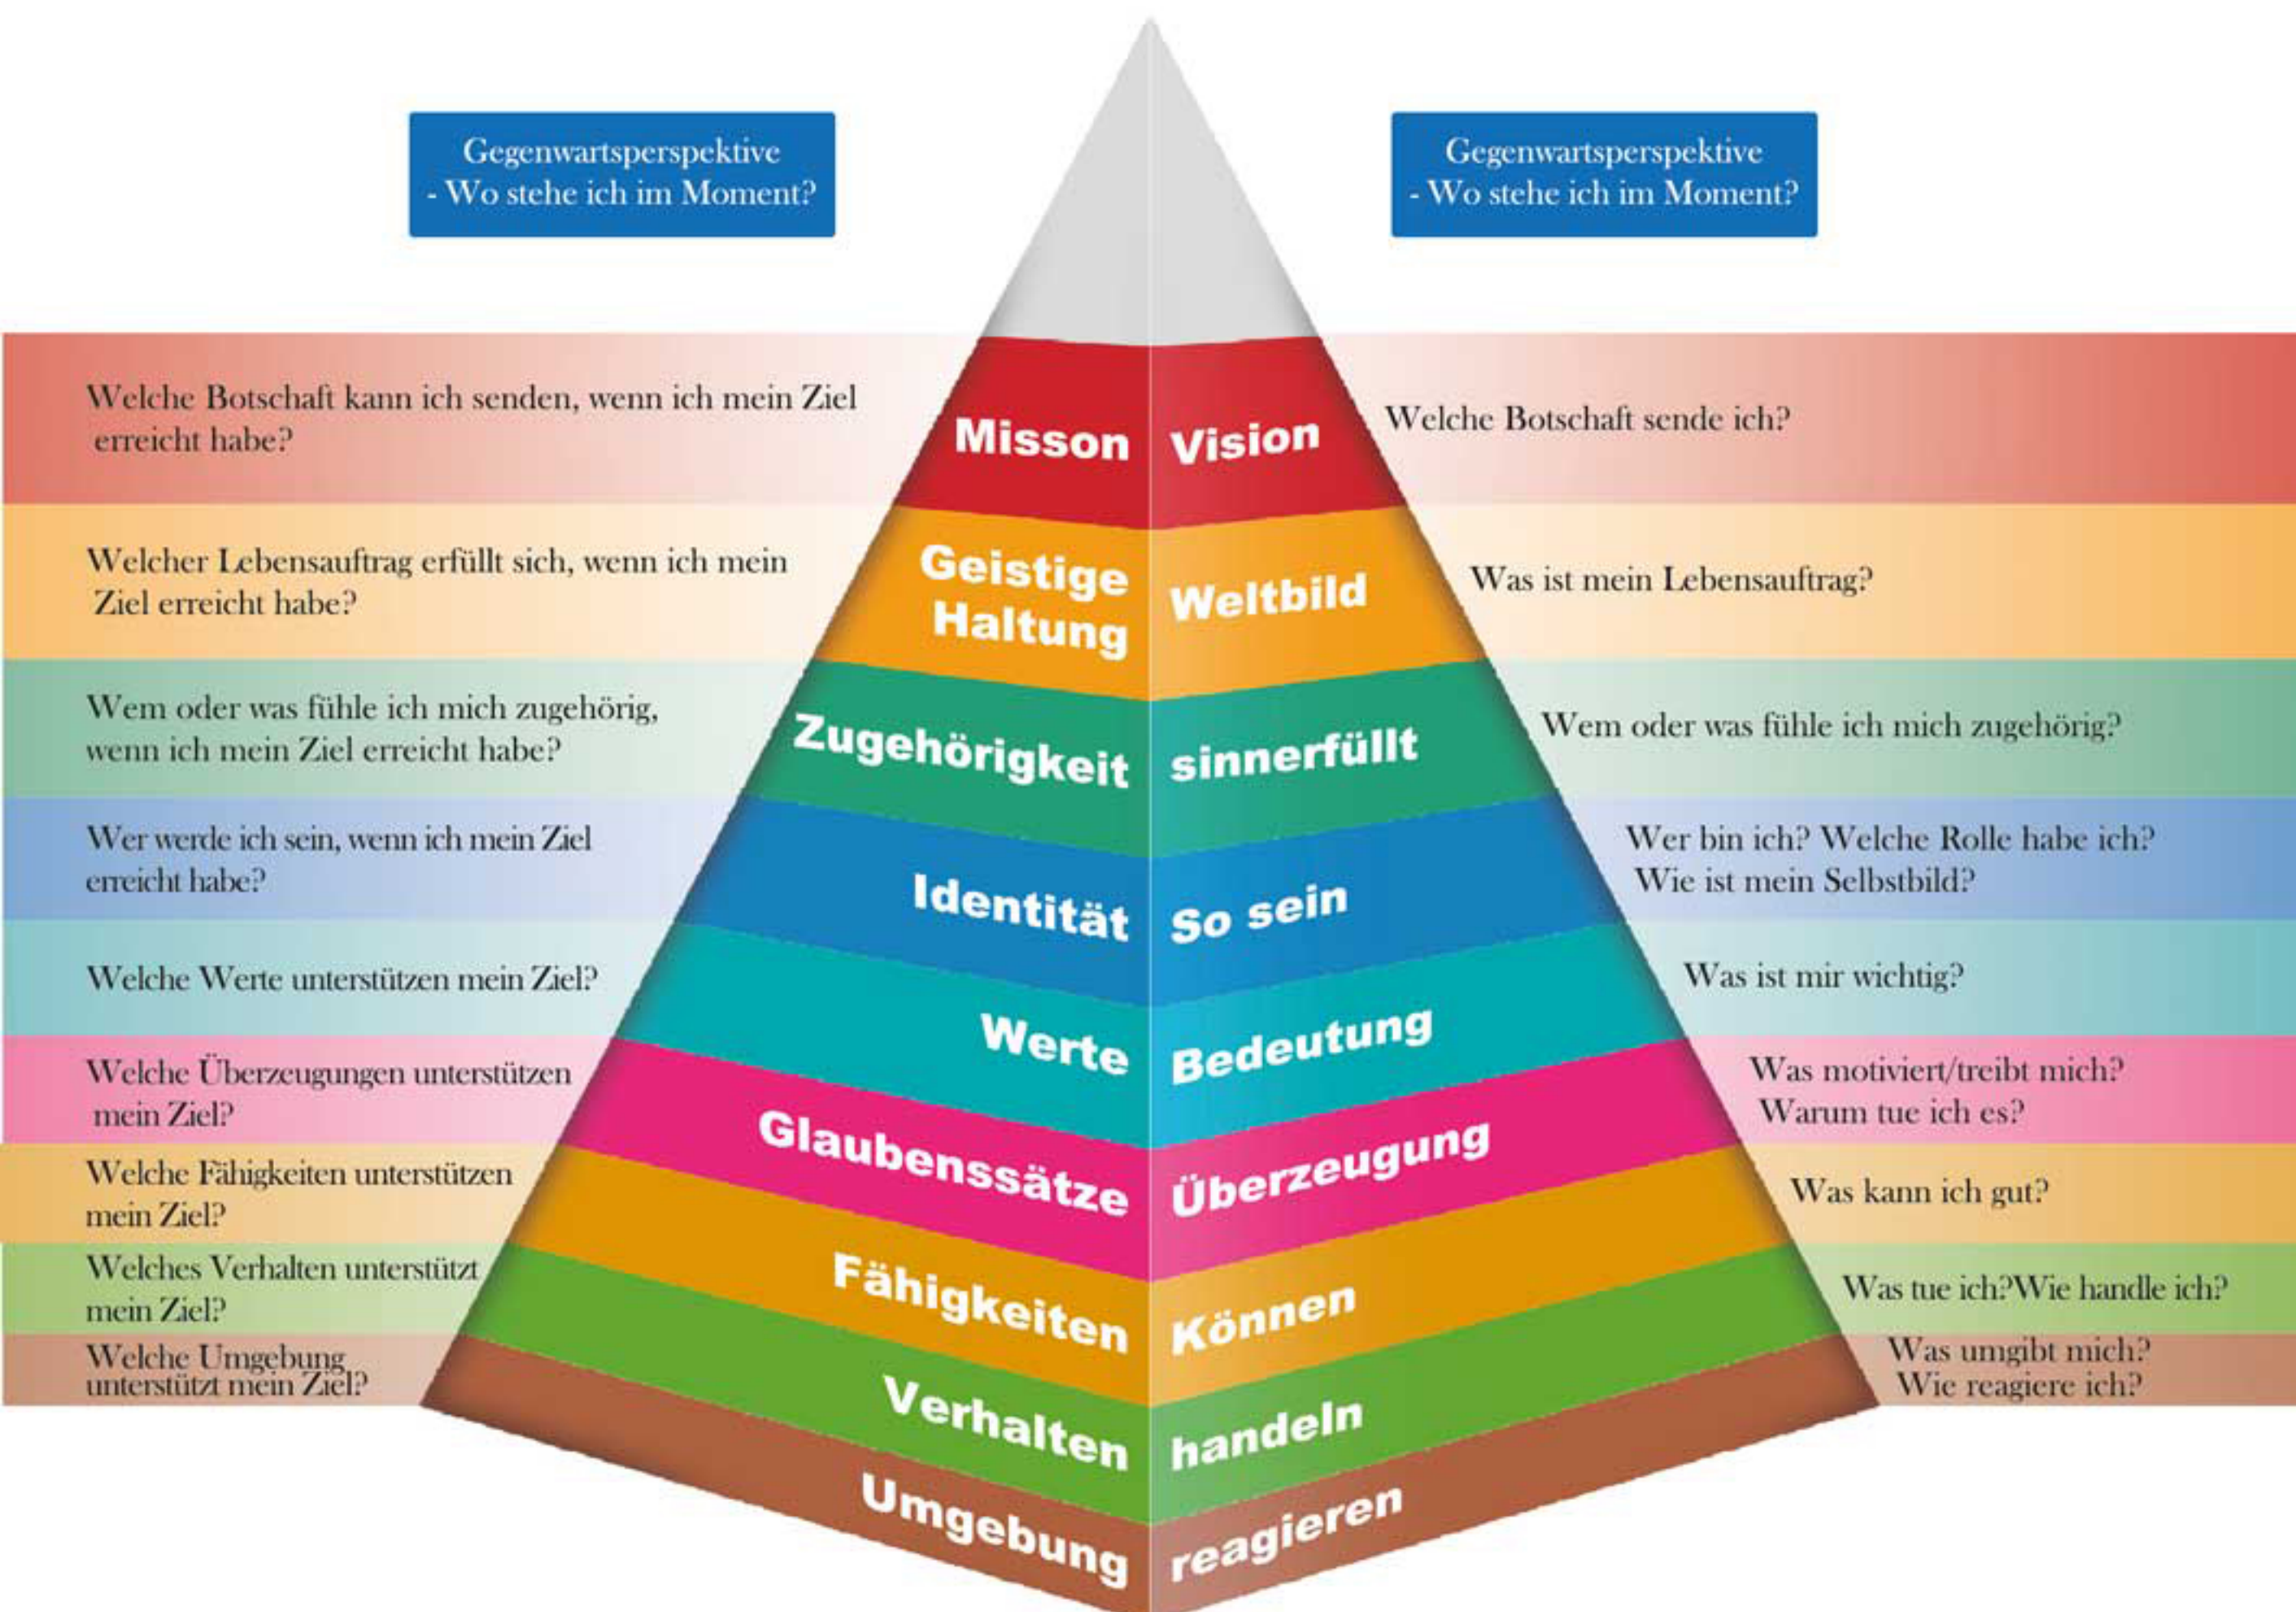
Gegenwartsperspektive
- Wo stehe ich im Moment?

Gegenwartsperspektive
- Wo stehe ich im Moment?

Welche Botschaft kann ich senden, wenn ich mein Ziel erreicht habe?

Misson

Vision

Welche Botschaft sende ich?

Welcher Lebensauftrag erfüllt sich, wenn ich mein Ziel erreicht habe?

Geistige Haltung

Weltbild

Was ist mein Lebensauftrag?

Wem oder was fühle ich mich zugehörig, wenn ich mein Ziel erreicht habe?

Zugehörigkeit

sinnerfüllt

Wem oder was fühle ich mich zugehörig?

Wer werde ich sein, wenn ich mein Ziel erreicht habe?

Identität

So sein

Wer bin ich? Welche Rolle habe ich? Wie ist mein Selbstbild?

Welche Werte unterstützen mein Ziel?

Werte

Bedeutung

Was ist mir wichtig?

Welche Überzeugungen unterstützen mein Ziel?

Glaubenssätze

Überzeugung

Was motiviert/treibt mich? Warum tue ich es?

Welche Fähigkeiten unterstützen mein Ziel?

Fähigkeiten

Können

Was kann ich gut?

Welches Verhalten unterstützt mein Ziel?

Verhalten

handeln

Was tue ich?Wie handle ich?

Welche Umgebung unterstützt mein Ziel?

Umgebung

reagieren

Was umgibt mich? Wie reagiere ich?